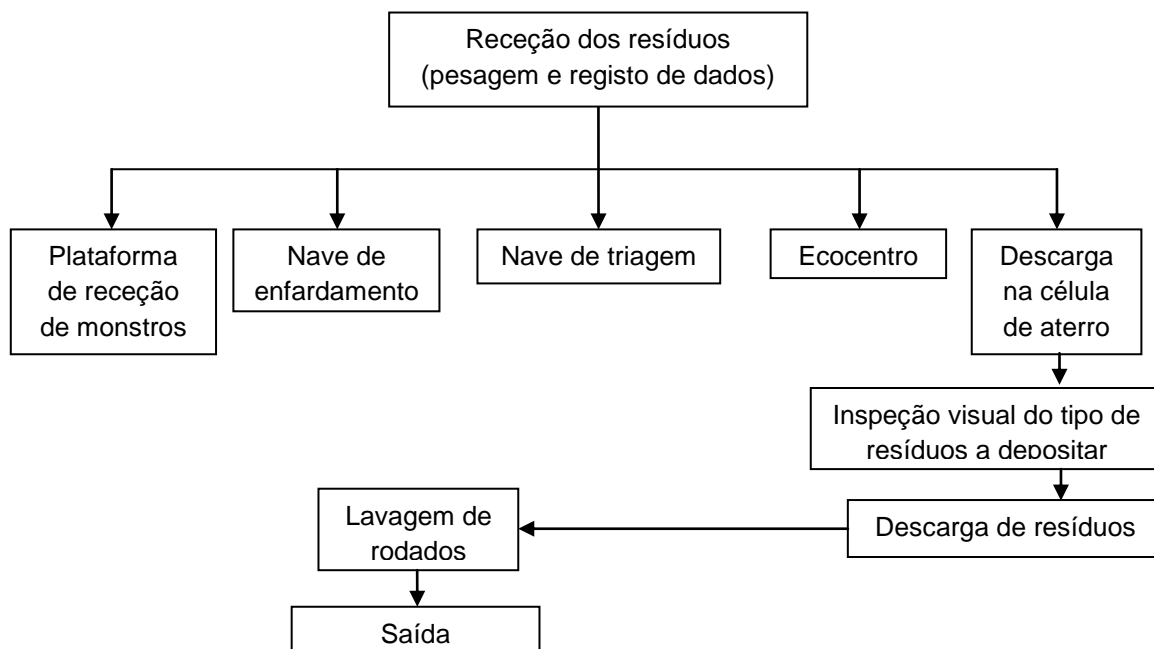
Receção dos resíduos
(pesagem e registo de dados)

Plataforma de receção de monstros

Nave de enfardamento

Nave de triagem

Ecocentro

Descarga na célula de aterro

Inspeção visual do tipo de resíduos a depositar

Descarga de resíduos

Lavagem de rodados

Saída